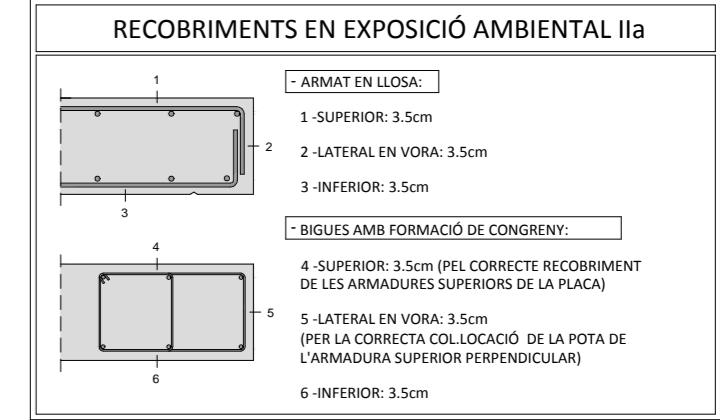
RECOBRIMENTS EN EXPOSICIÓ AMBIENTAL IIa

1

2

3

- ARMAT EN LLOSA:

1 -SUPERIOR: 3.5cm

2 -LATERAL EN VORA: 3.5cm

3 -INFERIOR: 3.5cm

4

5

6

- BIGUES AMB FORMACIÓ DE CONGRENY:

4 -SUPERIOR: 3.5cm (PEL CORRECTE RECOBRIMENT DE LES ARMADURES SUPERIORS DE LA PLACA)

5 -LATERAL EN VORA: 3.5cm
(PER LA CORRECTA COL.LOCACIÓ DE LA POTA DE L'ARMADURA SUPERIOR PERPENDICULAR)

6 -INFERIOR: 3.5cm